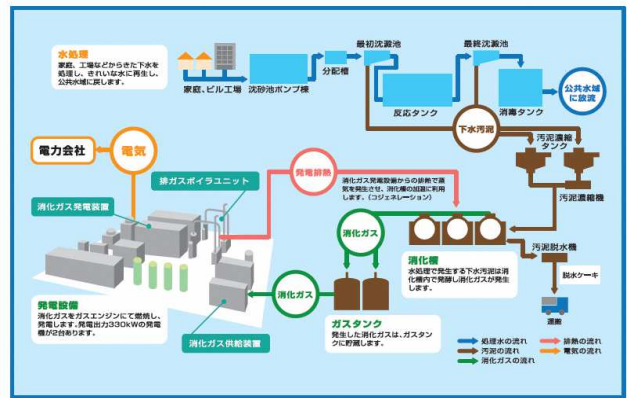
水処理
家庭、工場などからきた下水を処理し、きれいな水に再生し、公共水域に戻します。

家庭、ビル工場

沈砂池ポンプ棟

分配槽

最初沈澱池

最終沈澱池

反応タンク

消毒タンク

公共水域に放流

下水汚泥

汚泥濃縮タンク

汚泥濃縮機

汚泥脱水機

脱水ケーキ

搬出

電力会社

電気

排ガスボイラユニット

発電排熱

消化ガス発電設備からの排熱で蒸気を発生させ、消化槽の加温に利用します。（コジェネレーション）

消化ガス発電装置

消化ガス

消化槽
水処理で発生する下水汚泥は消化槽内で発酵し消化ガスが発生します。

発電設備
消化ガスをガスエンジンにて燃焼し、発電します。発電出力330kWの発電機が2台あります。

消化ガス

消化ガス供給装置

ガスタンク
発生した消化ガスは、ガスタンクに貯蔵します。

処理水の流れ
排熱の流れ
汚泥の流れ
電気の流れ
消化ガスの流れ